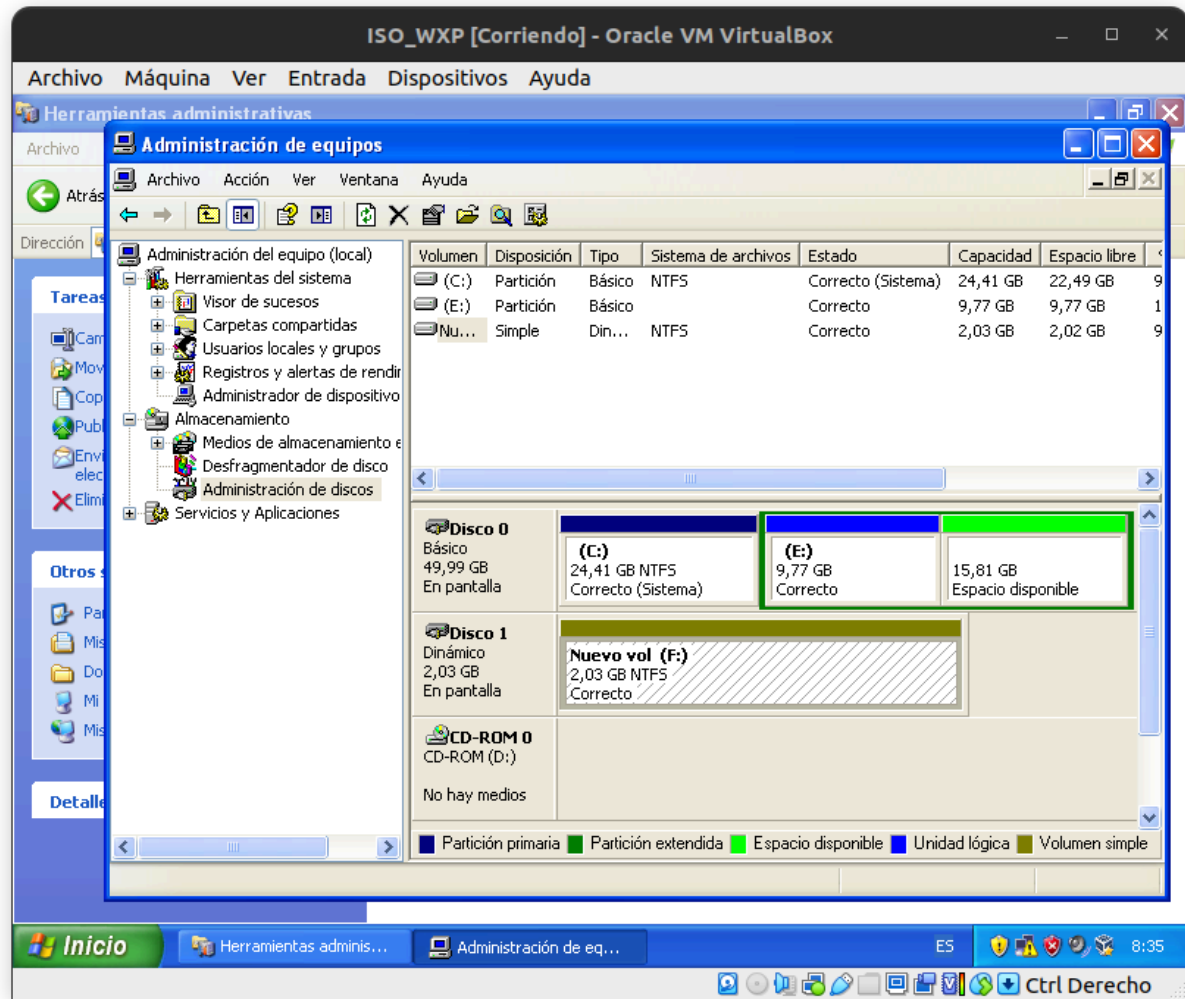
ISO_WXP [Corriendo] - Oracle VM VirtualBox

Archivo Máquina Ver Entrada Dispositivos Ayuda

Herramientas administrativas

Archivo

Atrás

Dirección

Tareas

Cam
Mov
Cop
Publ
Envi elec
Elimi

Otros s

Par
Mis
Do
Mi
Mis

Detalle

Administración de equipos

Archivo Acción Ver Ventana Ayuda

Administración del equipo (local)
Herramientas del sistema
Visor de sucesos
Carpetas compartidas
Usuarios locales y grupos
Registros y alertas de rendir
Administrador de dispositivo
Almacenamiento
Medios de almacenamiento e
Desfragmentador de disco
Administración de discos
Servicios y Aplicaciones

| Volumen | Disposición | Tipo | Sistema de archivos | Estado | Capacidad | Espacio libre |
|---|---|---|---|---|---|---|
| (C:) | Partición | Básico | NTFS | Correcto (Sistema) | 24,41 GB | 22,49 GB |
| (E:) | Partición | Básico | | Correcto | 9,77 GB | 9,77 GB |
| Nu... | Simple | Din... | NTFS | Correcto | 2,03 GB | 2,02 GB |

Disco 0
Básico
49,99 GB
En pantalla

(C:)
24,41 GB NTFS
Correcto (Sistema)

(E:)
9,77 GB
Correcto

15,81 GB
Espacio disponible

Disco 1
Dinámico
2,03 GB
En pantalla

Nuevo vol (F:)
2,03 GB NTFS
Correcto

CD-ROM 0
CD-ROM (D:)

No hay medios

Partición primaria Partición extendida Espacio disponible Unidad lógica Volumen simple

Inicio Herramientas adminis... Administración de eq... ES 8:35

Ctrl Derecho